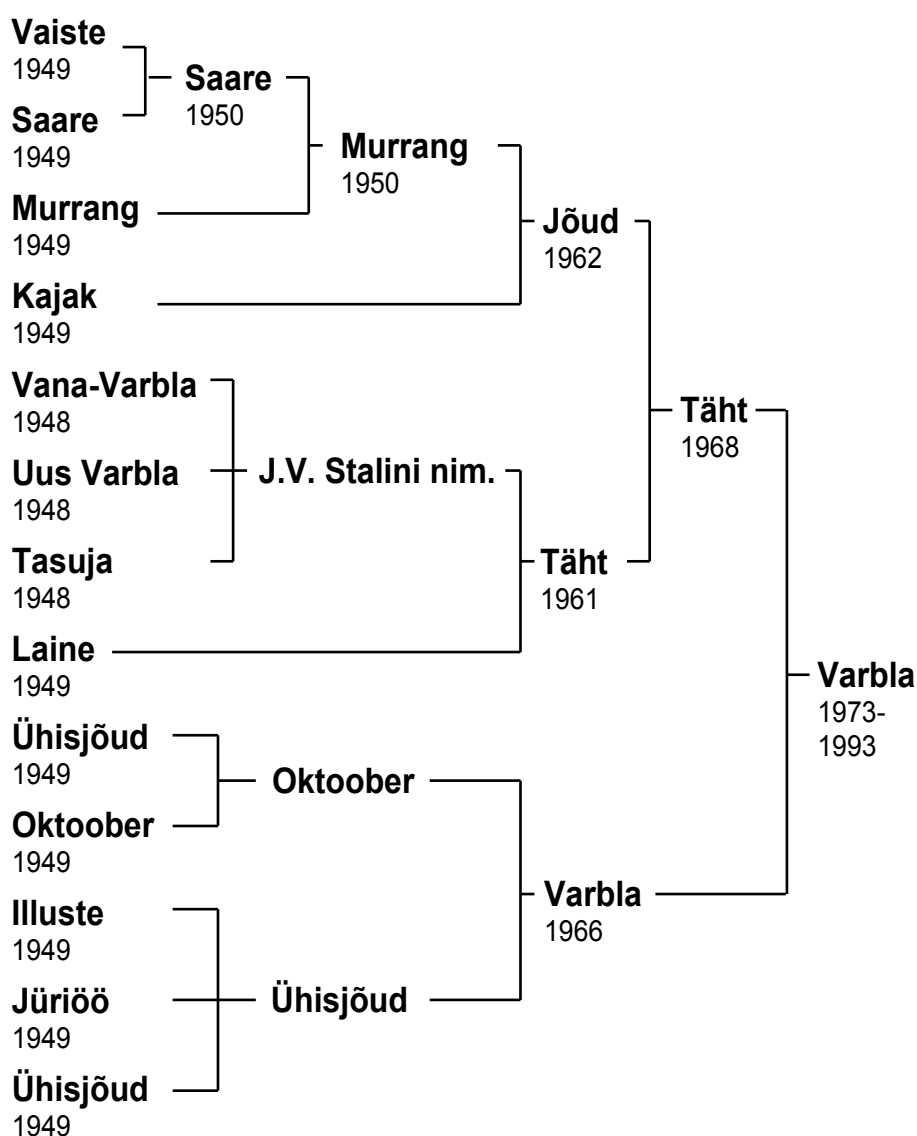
Vaiste
1949

Saare
1949

Saare
1950

Murrang
1950

Murrang
1949

Kajak
1949

Jõud
1962

Vana-Varbla
1948

Uus Varbla
1948

Tasuja
1948

J.V. Stalini nim.

Laine
1949

Täht
1961

Täht
1968

Ühisjõud
1949

Oktoober
1949

Oktoober

Illuste
1949

Jüriöö
1949

Ühisjõud
1949

Ühisjõud

Varbla
1966

Varbla
1973-
1993